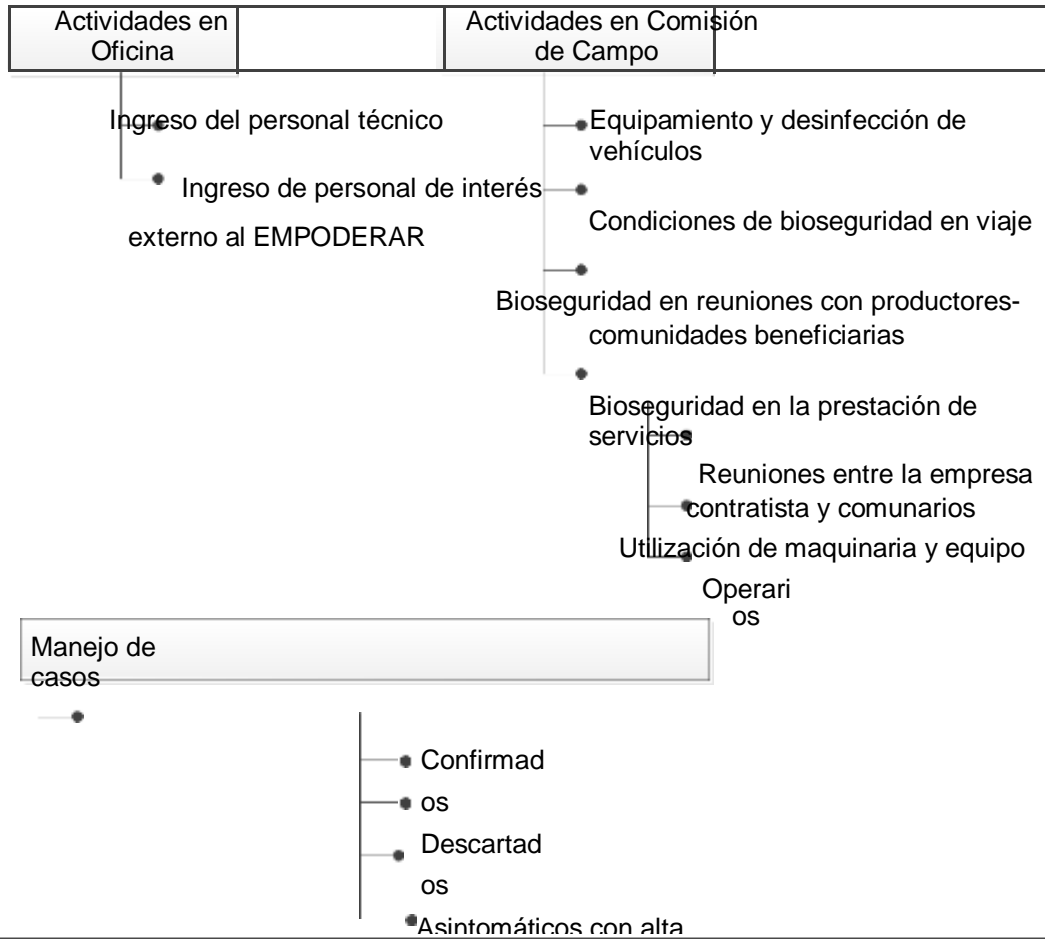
Actividades en Oficina

Actividades en Comisión de Campo

Ingreso del personal técnico

Ingreso de personal de interés externo al EMPODERAR

Equipamiento y desinfección de vehículos

Condiciones de bioseguridad en viaje

Bioseguridad en reuniones con productores-comunidades beneficiarias

Bioseguridad en la prestación de servicios

Reuniones entre la empresa contratista y comunarios

Utilización de maquinaria y equipo

Operari
os

Manejo de casos

Confirmad
os

Descartad
os

Asintomáticos con alta